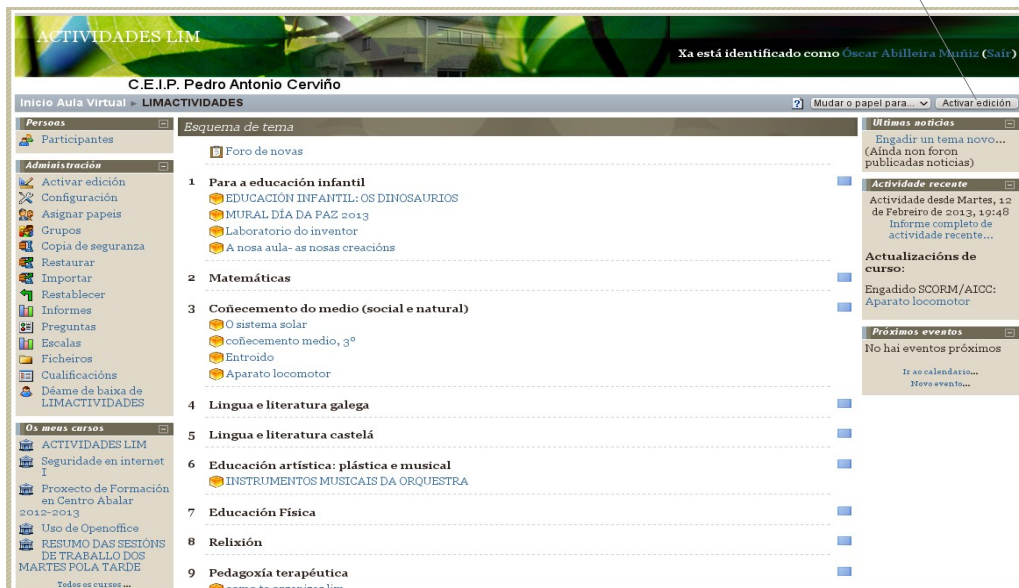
ACTIVIDADES LIM

Xa está identificado como Óscar Abilleira Muñiz (Saír)

C.E.I.P. Pedro Antonio Cerviño

Inicio Aula Virtual ▸ LIMACTIVIDADES

? Mudar o papel para... Activar edición

Persoas
Participantes

Administración
Activar edición
Configuración
Asignar papeis
Grupos
Copia de seguranza
Restaurar
Importar
Restablecer
Informes
Preguntas
Escalas
Ficheiros
Cualificacións
Déame de baixa de LIMACTIVIDADES

Os meus cursos
ACTIVIDADES LIM
Seguridade en internet I
Proxecto de Formación en Centro Abalar 2012-2013
Uso de Openoffice
RESUMO DAS SESIÓNS DE TRABALLO DOS MARTES POLA TARDE
Todos os cursos ...

Esquema de tema

Foro de novas

1 Para a educación infantil
EDUCACIÓN INFANTIL: OS DINOSAURIOS
MURAL DÍA DA PAZ 2013
Laboratorio do inventor
A nosa aula- as nosas creacións

2 Matemáticas

3 Coñecemento do medio (social e natural)
O sistema solar
coñecemento medio, 3º
Entroido
Aparato locomotor

4 Lingua e literatura galega

5 Lingua e literatura castelá

6 Educación artística: plástica e musical
INSTRUMENTOS MUSICAIS DA ORQUESTRA

7 Educación Física

8 Relixión

9 Pedagoxía terapéutica
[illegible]

Últimas noticias
Engadir un tema novo...
(Aínda non foron publicadas noticias)

Actividade recente
Actividade desde Martes, 12 de Febreiro de 2013, 19:48
Informe completo de actividade recente...

Actualizacións de curso:
Engadido SCORM/AICC: Aparato locomotor

Próximos eventos
No hai eventos próximos
Ir ao calendario...
Novo evento...